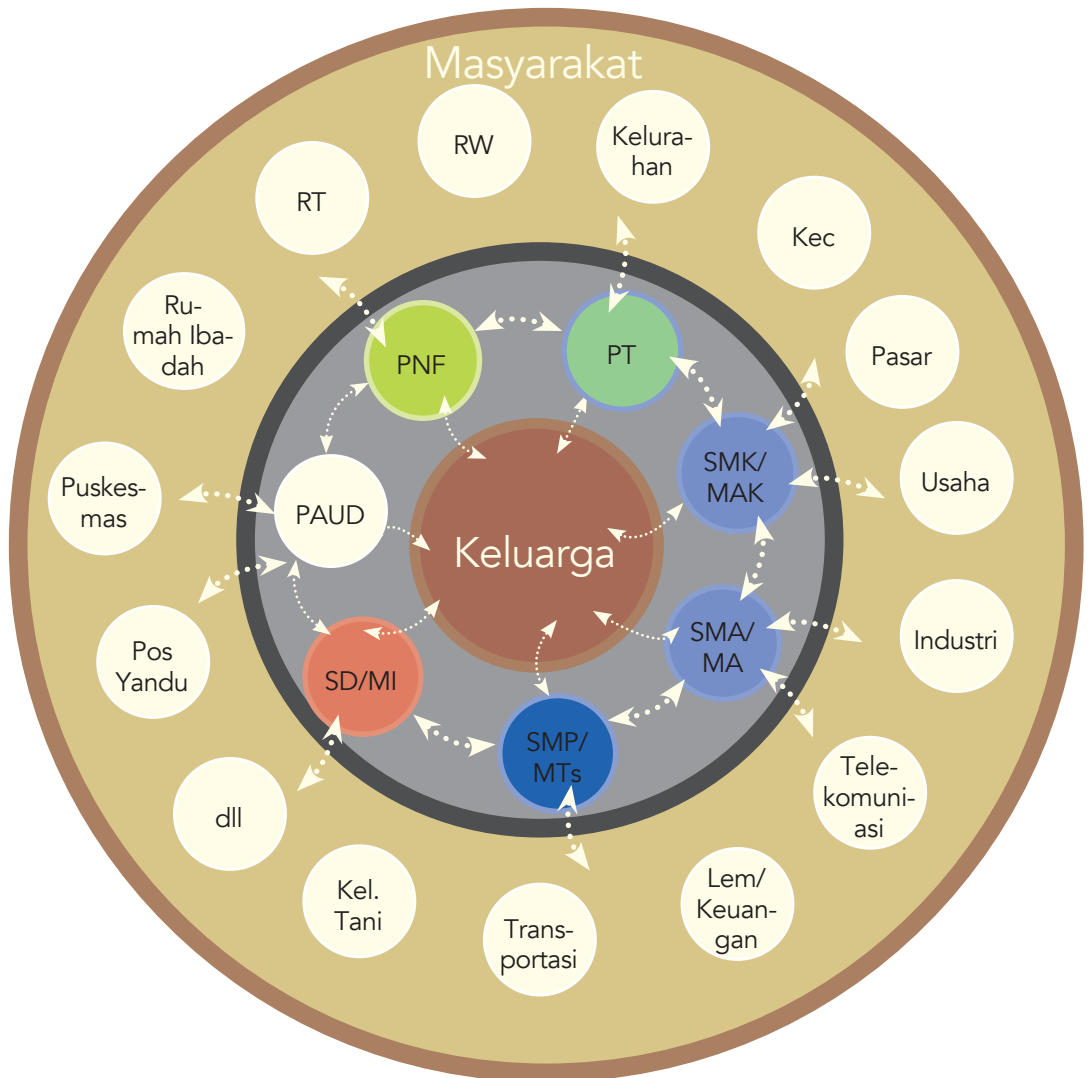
Masyarakat

RW

Kelurahan

RT

Kec

Rumah Ibadah

Pasar

Puskesmas

Usaha

Pos Yandu

Industri

dll

Telekomuniasi

Kel. Tani

Transportasi

Lem/ Keuangan

PNF

PT

PAUD

SMK/ MAK

Keluarga

SMA/ MA

SD/MI

SMP/ MTs